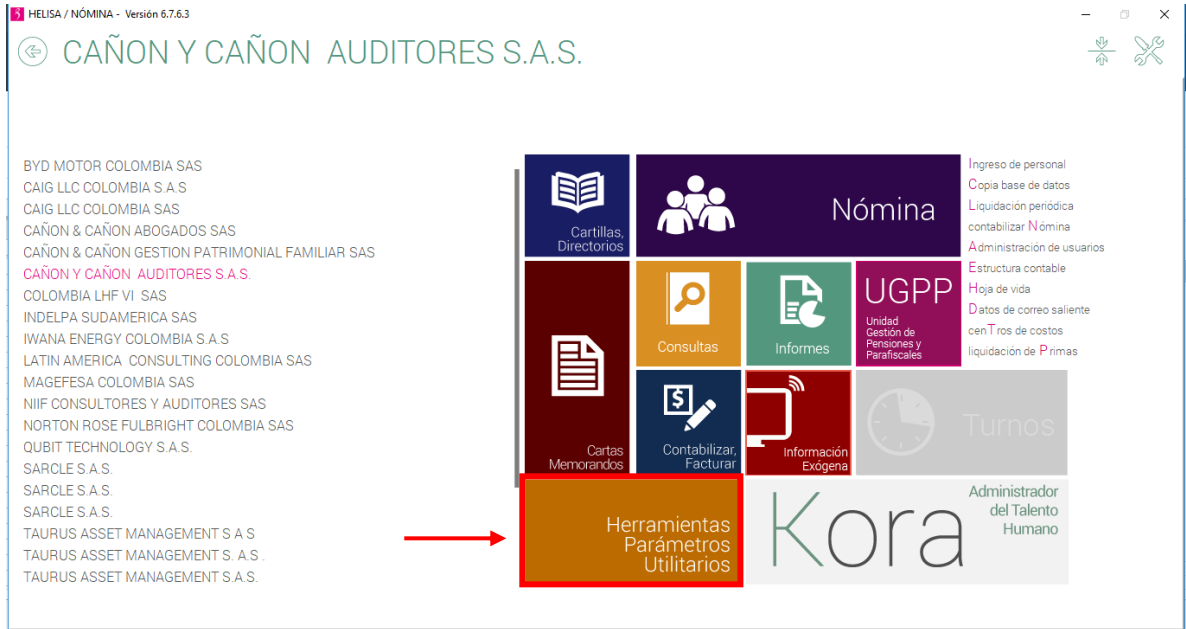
HELISA / NÓMINA - Versión 6.7.6.3

CAÑON Y CAÑON AUDITORES S.A.S.

BYD MOTOR COLOMBIA SAS
CAIG LLC COLOMBIA S.A.S
CAIG LLC COLOMBIA SAS
CAÑON & CAÑON ABOGADOS SAS
CAÑON & CAÑON GESTION PATRIMONIAL FAMILIAR SAS
CAÑON Y CAÑON AUDITORES S.A.S.
COLOMBIA LHF VI SAS
INDELPA SUDAMERICA SAS
IWANA ENERGY COLOMBIA S.A.S
LATIN AMERICA CONSULTING COLOMBIA SAS
MAGEFESA COLOMBIA SAS
NIIF CONSULTORES Y AUDITORES SAS
NORTON ROSE FULBRIGHT COLOMBIA SAS
QUBIT TECHNOLOGY S.A.S.
SARCLE S.A.S.
SARCLE S.A.S.
SARCLE S.A.S.
TAURUS ASSET MANAGEMENT S A S
TAURUS ASSET MANAGEMENT S. A.S.
TAURUS ASSET MANAGEMENT S.A.S.

Cartillas, Directorios
Nómina
Cartas Memorandos
Consultas
Informes
UGPP
Unidad Gestión de Pensiones y Parafiscales
Contabilizar, Facturar
Información Exógena
Turnos
Herramientas Parámetros Utilitarios
Kora
Administrador del Talento Humano

Ingreso de personal
Copia base de datos
Liquidación periódica
contabilizar Nómina
Administración de usuarios
Estructura contable
Hoja de vida
Datos de correo saliente
cenTros de costos
liquidación de Primas